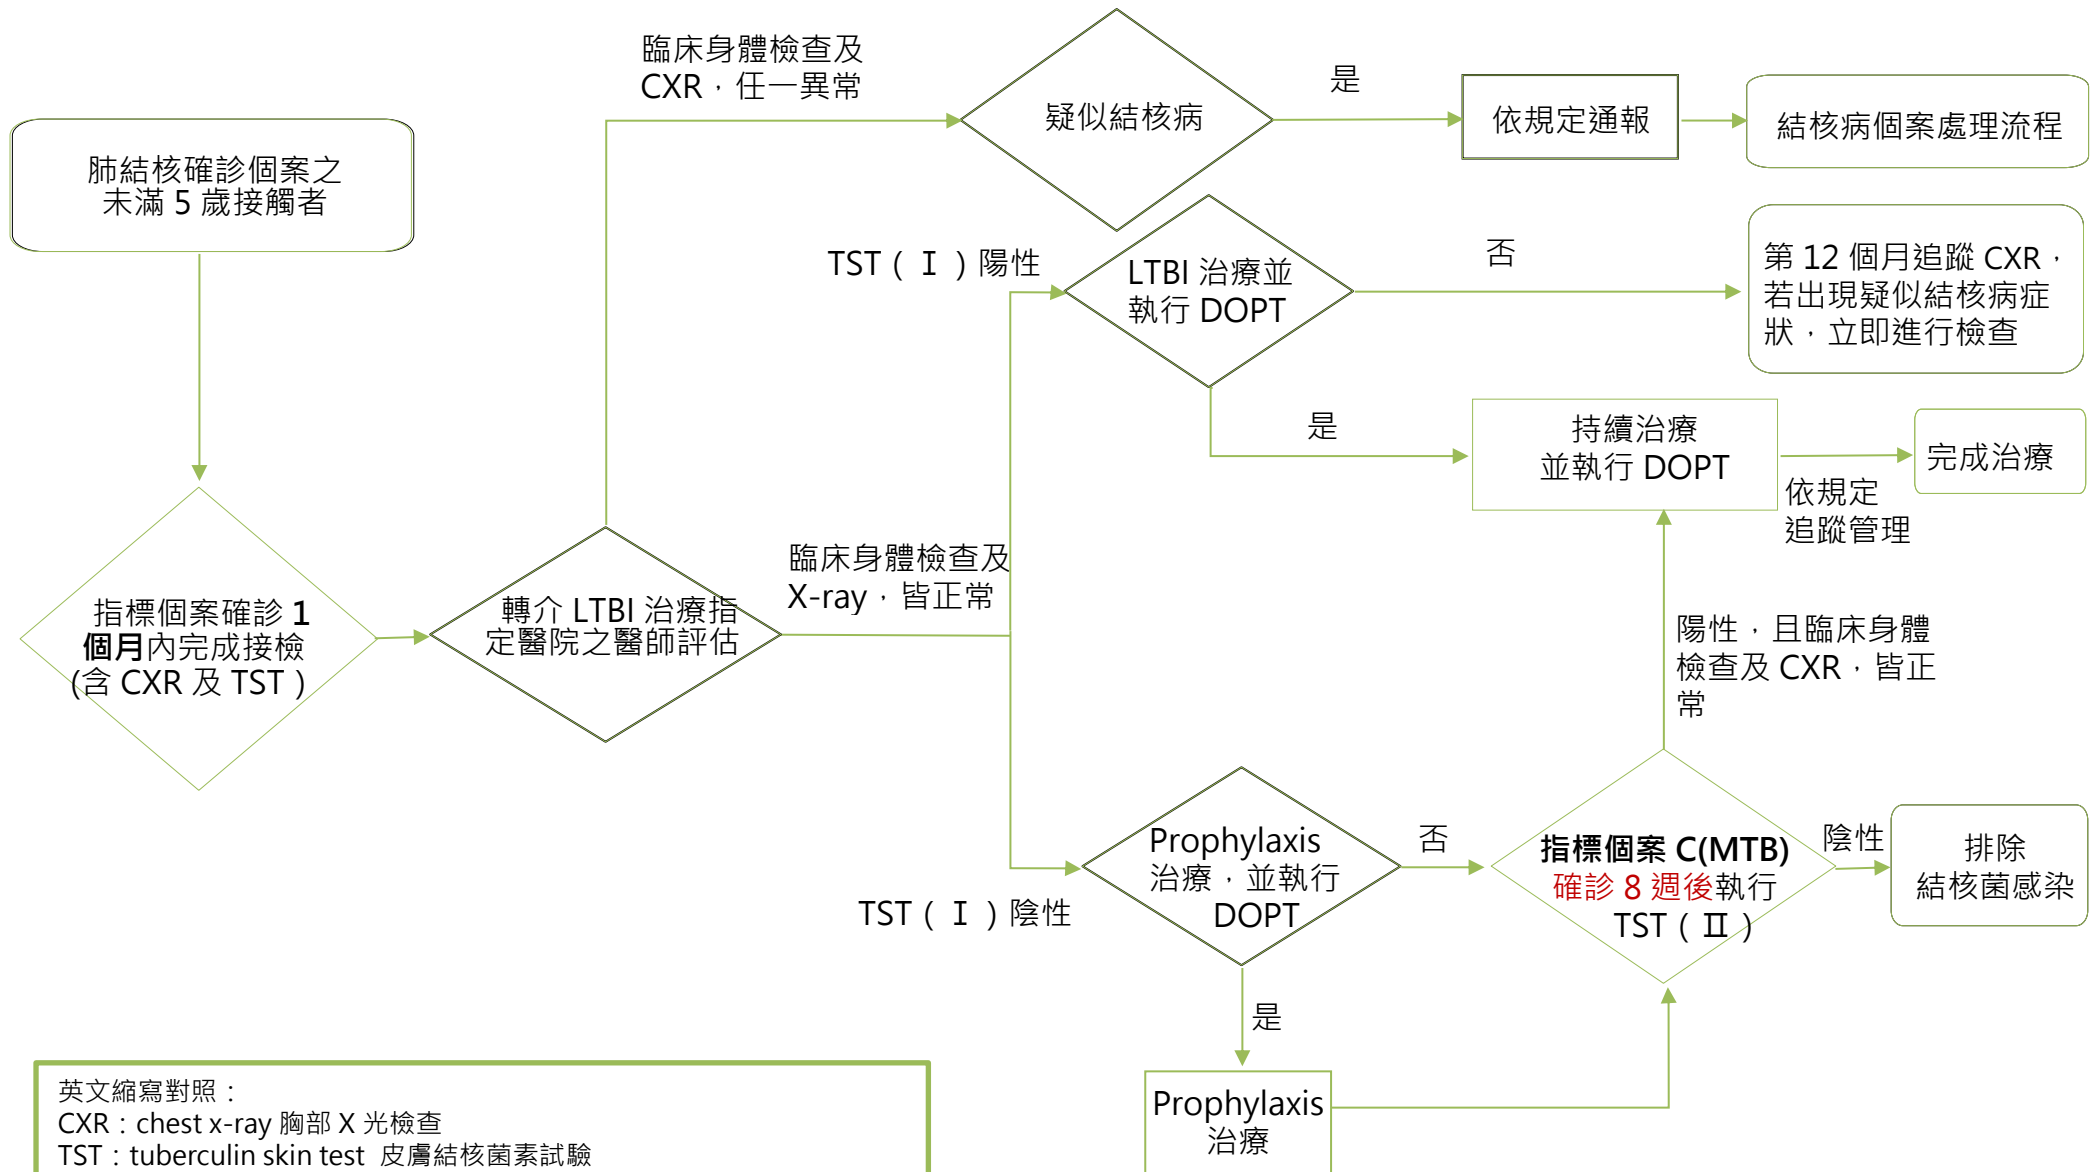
肺結核確診個案之未滿 5 歲接觸者

指標個案確診 **1 個月**內完成接檢 (含 CXR 及 TST)

轉介 LTBI 治療指定醫院之醫師評估

臨床身體檢查及 CXR，任一異常

疑似結核病

是

依規定通報

結核病個案處理流程

TST（ I ）陽性

LTBI 治療並執行 DOPT

否

第 12 個月追蹤 CXR，若出現疑似結核病症狀，立即進行檢查

是

持續治療並執行 DOPT

完成治療

依規定追蹤管理

臨床身體檢查及 X-ray，皆正常

陽性，且臨床身體檢查及 CXR，皆正常

TST（ I ）陰性

Prophylaxis 治療，並執行 DOPT

否

**指標個案 C(MTB)** 確診 8 週後執行 TST（ II ）

陰性

排除結核菌感染

是

Prophylaxis 治療

英文縮寫對照：
CXR：chest x-ray 胸部 X 光檢查
TST：tuberculin skin test 皮膚結核菌素試驗